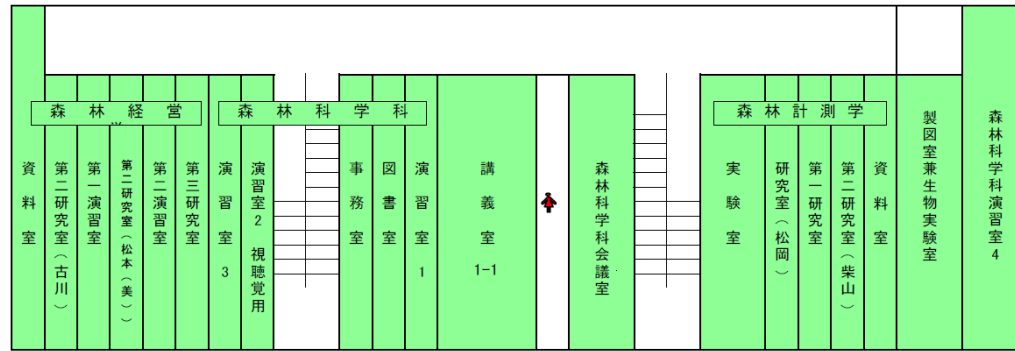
森林経営

森林科学科

森林計測学

資料室

第二研究室（古川）

第一演習室

第二研究室（松本（美））

第二演習室

第三研究室

演習室3

演習室2 視聴覚用

事務室

図書室

演習室1

講義室1-1

森林科学科会議室

実験室

研究室（松岡）

第一研究室

第二研究室（柴山）

資料室

製図室兼生物実験室

森林科学科演習室4